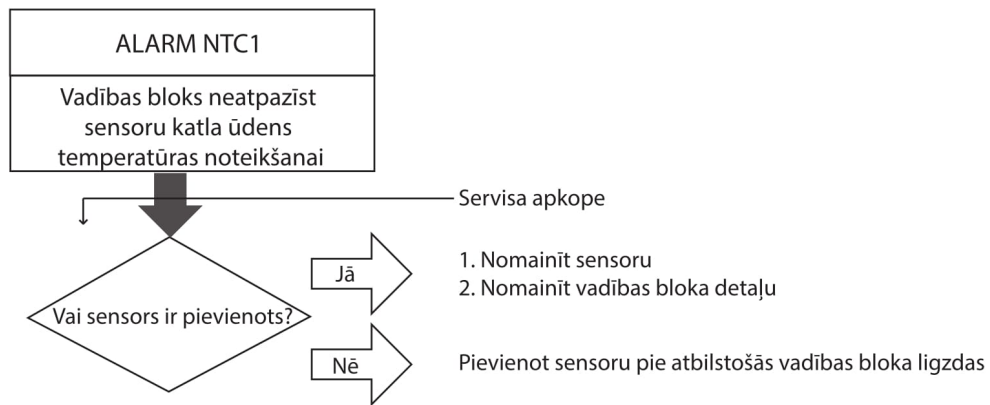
ALARM NTC1

Vadības bloks neatpazīst sensoru katla ūdens temperatūras noteikšanai

Servisa apkope

Vai sensors ir pievienots?

Jā

1. Nomainīt sensoru
2. Nomainīt vadības bloka detaļu

Nē

Pievienot sensoru pie atbilstošās vadības bloka ligzdas